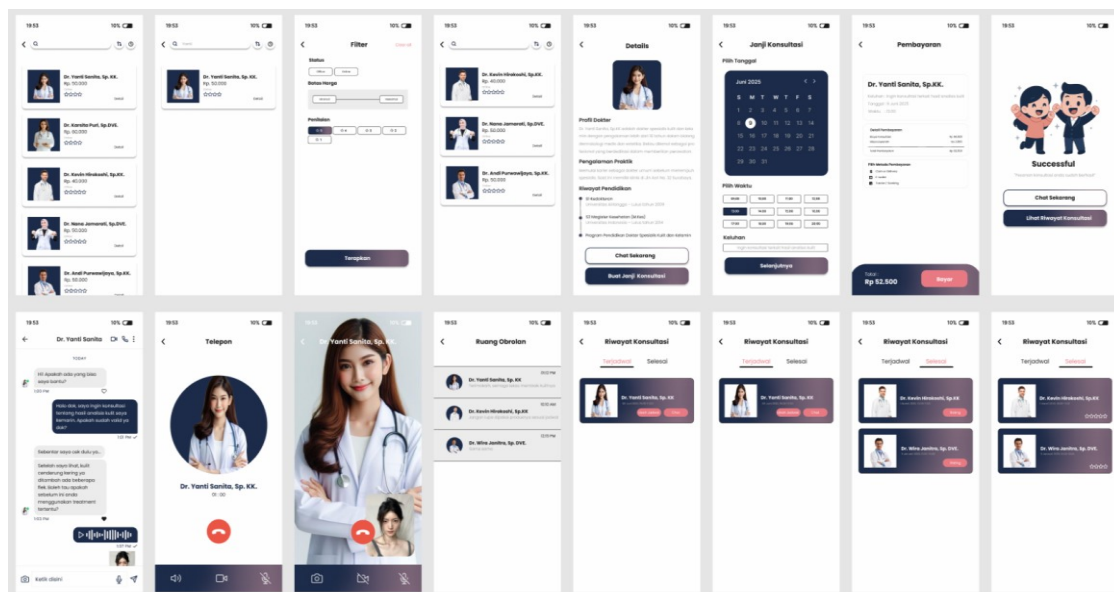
19:53 10%

Dr. Yanti Sanita, Sp.KK.
Rp. 50.000

Dr. Karolita Puri, Sp.DVE.
Rp. 50.000

Dr. Kevin Hirokoshi, Sp.KK.
Rp. 40.000

Dr. Nana Jemareli, Sp.DVE.
Rp. 50.000

Dr. Andi Purwowijoyo, Sp.KK.
Rp. 55.000

19:53 10%

Dr. Yanti Sanita, Sp.KK.
Rp. 50.000

19:53 10%
Filter
Clear all
Status
Batas Harga
Penilaian
Terapkan

19:53 10%

Dr. Kevin Hirokoshi, Sp.KK.
Rp. 40.000

Dr. Nana Jemareli, Sp.DVE.
Rp. 50.000

Dr. Andi Purwowijoyo, Sp.KK.
Rp. 55.000

19:53 10%
Details
Profil Dokter
Pengalaman Praktik
Riwayat Pendidikan
Chat Sekarang
Buat Janji Konsultasi

19:53 10%
Janji Konsultasi
Pilih Tanggal
Juni 2025
S M T W T F S
1 2 3 4 5 6 7
8 9 10 11 12 13 14
15 16 17 18 19 20 21
22 23 24 25 26 27 28
29 30 31
Pilih Waktu
Keluhan
Selanjutnya

19:53 10%
Pembayaran
Dr. Yanti Sanita, Sp.KK.
Total :
Rp 52.500
Bayar

19:53 10%
Successful
Chat Sekarang
Lihat Riwayat Konsultasi

19:53 10%
Dr. Yanti Sanita
TODAY
Hi! Apakah ada yang bisa saya bantu?
Halo dok, saya ingin konsultasi tentang hasil analisis kulit saya kemarin. Apakah sudah valid ya dok?
Sebentar saya cek dulu ya...
Setelah saya lihat, kulit cenderung kering ya ditambah ada beberapa flek. Boleh tau apakah sebelum ini anda menggunakan treatment tertentu?
Ketik disini

19:53 10%
Telepon
Dr. Yanti Sanita, Sp. KK.
01 : 00

19:53 10%
Dr. Yanti Sanita, Sp.KK.

19:53 10%
Ruang Obrolan
Dr. Yanti Sanita, Sp. KK
Dr. Kevin Hirokoshi, Sp. KK
Dr. Wina Jentira, Sp. DVE.

19:53 10%
Riwayat Konsultasi
Terjadwal Selesai
Dr. Yanti Sanita, Sp. KK

19:53 10%
Riwayat Konsultasi
Terjadwal Selesai
Dr. Yanti Sanita, Sp. KK

19:53 10%
Riwayat Konsultasi
Terjadwal Selesai
Dr. Kevin Hirokoshi, Sp.KK
Dr. Wina Jentira, Sp. DVE.

19:53 10%
Riwayat Konsultasi
Terjadwal Selesai
Dr. Kevin Hirokoshi, Sp.KK
Dr. Wina Jentira, Sp. DVE.